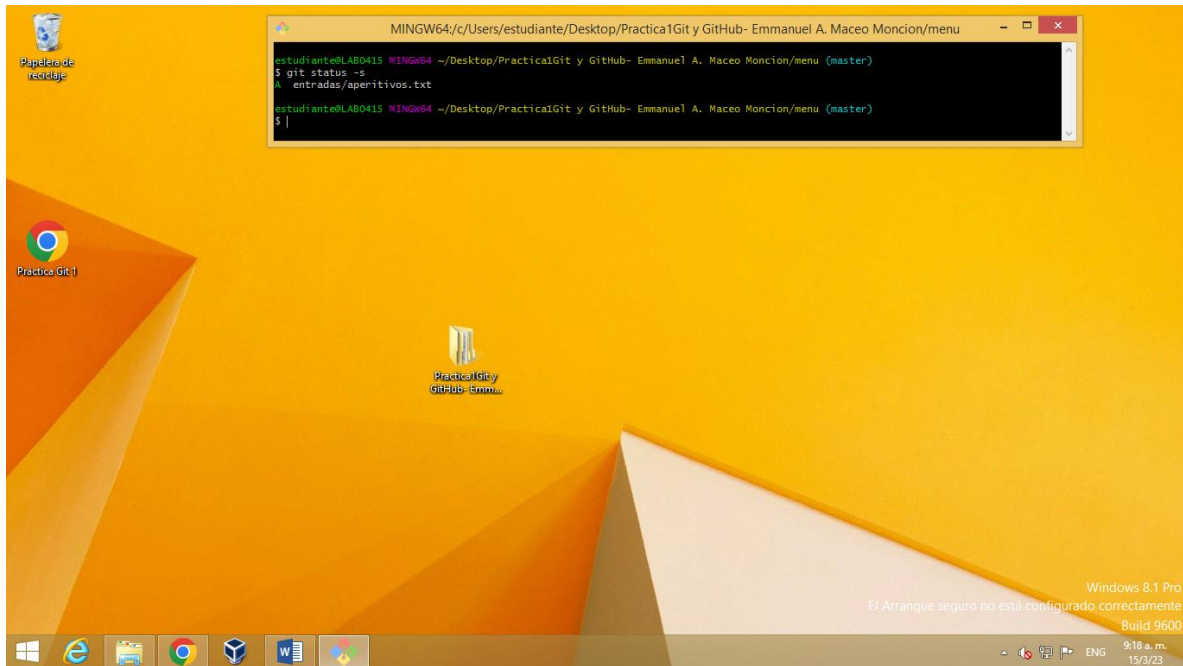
Papelera de reciclaje

MINGW64:/c/Users/estudiante/Desktop/Practica1Git y GitHub- Emmanuel A. Maceo Moncion/menu

estudiante@LAB0415 MINGW64 ~/Desktop/Practica1Git y GitHub- Emmanuel A. Maceo Moncion/menu (master)
$ git status -s
A  entradas/aperitivos.txt

estudiante@LAB0415 MINGW64 ~/Desktop/Practica1Git y GitHub- Emmanuel A. Maceo Moncion/menu (master)
$ |

Práctica Git 1

Practica1Git y GitHub- Emm...

Windows 8.1 Pro
El Arranque seguro no está configurado correctamente
Build 9600

ENG
9:18 a. m.
15/3/23